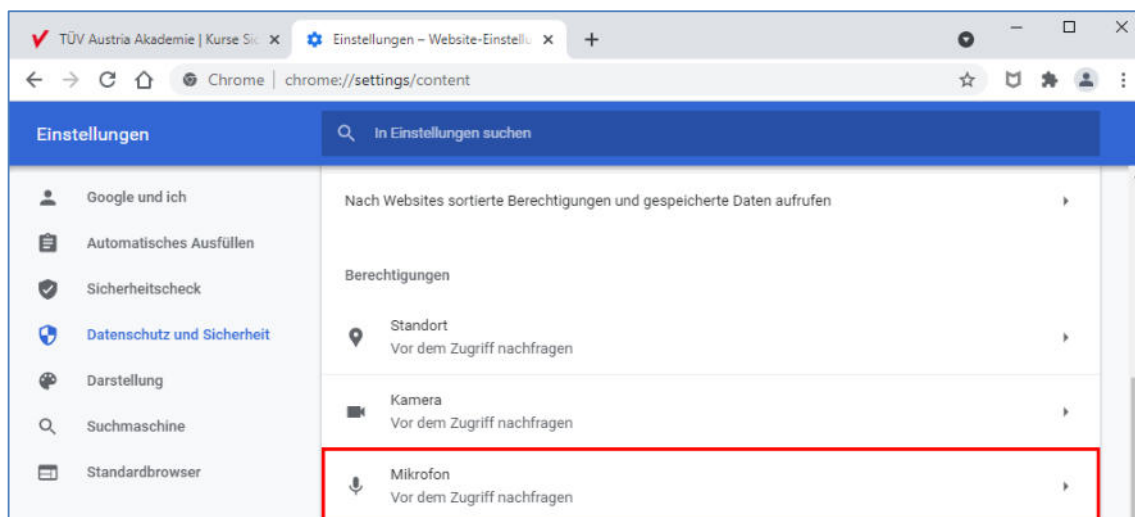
TÜV Austria Akademie | Kurse Sic ×
Einstellungen – Website-Einstellu ×
+

Chrome | chrome://settings/content

Einstellungen

In Einstellungen suchen

Google und ich
Automatisches Ausfüllen
Sicherheitscheck
Datenschutz und Sicherheit
Darstellung
Suchmaschine
Standardbrowser

Nach Websites sortierte Berechtigungen und gespeicherte Daten aufrufen

Berechtigungen

Standort
Vor dem Zugriff nachfragen

Kamera
Vor dem Zugriff nachfragen

Mikrofon
Vor dem Zugriff nachfragen